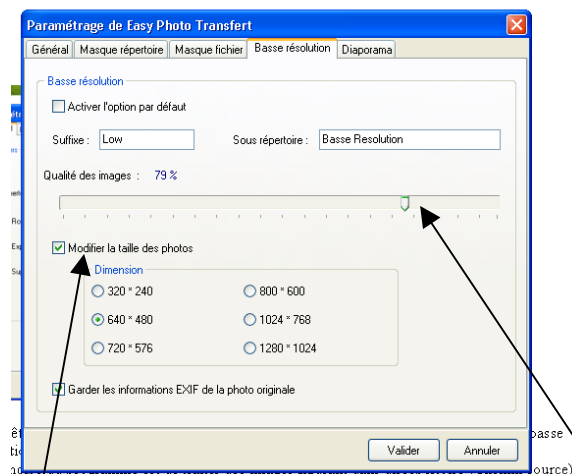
Paramétrage de Easy Photo Transfert

Général | Masque répertoire | Masque fichier | Basse résolution | Diaporama

Basse résolution

Activer l'option par défaut

Suffixe : Low

Sous répertoire : Basse Resolution

Qualité des images : 79 %

Modifier la taille des photos

Dimension

320 * 240

800 * 600

640 * 480

1024 * 768

720 * 576

1280 * 1024

Garder les informations EXIF de la photo originale

Valider

Annuler

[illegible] basse

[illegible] source)